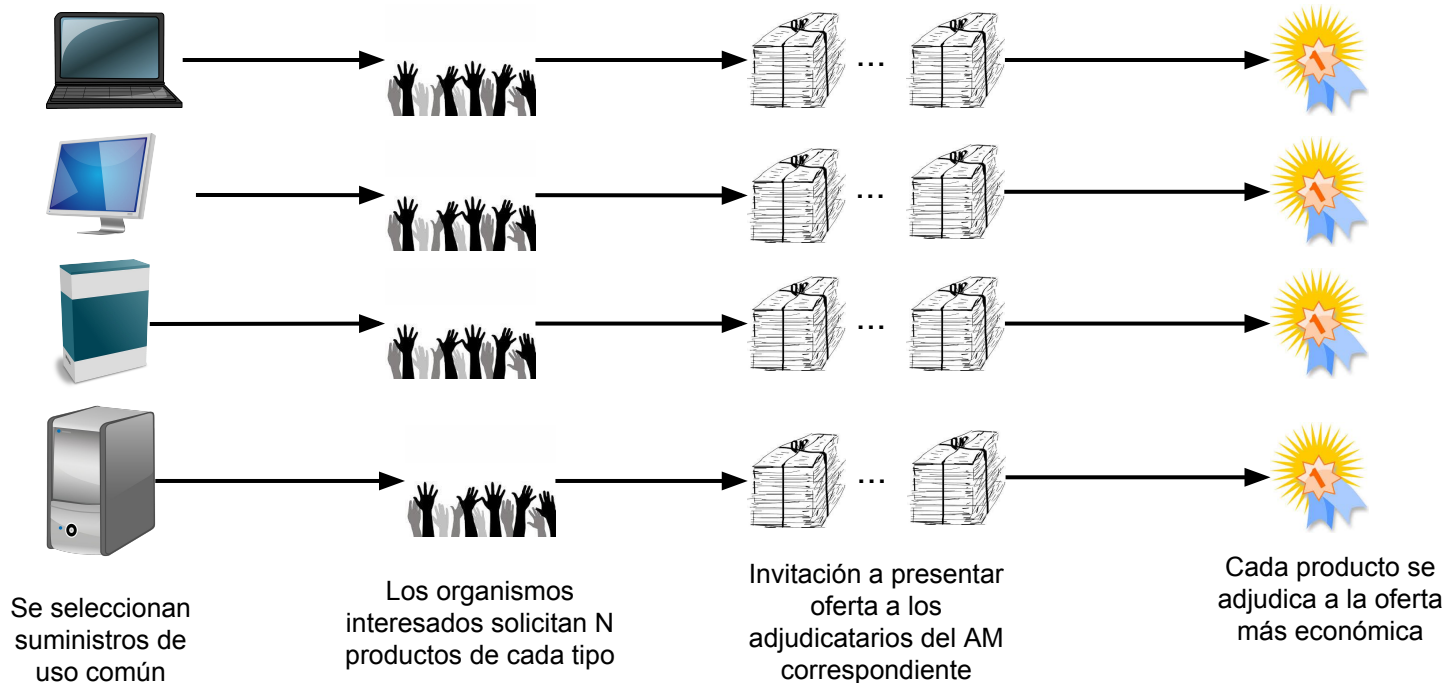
…

…

…

…

Se seleccionan suministros de uso común

Los organismos interesados solicitan N productos de cada tipo

Invitación a presentar oferta a los adjudicatarios del AM correspondiente

Cada producto se adjudica a la oferta más económica